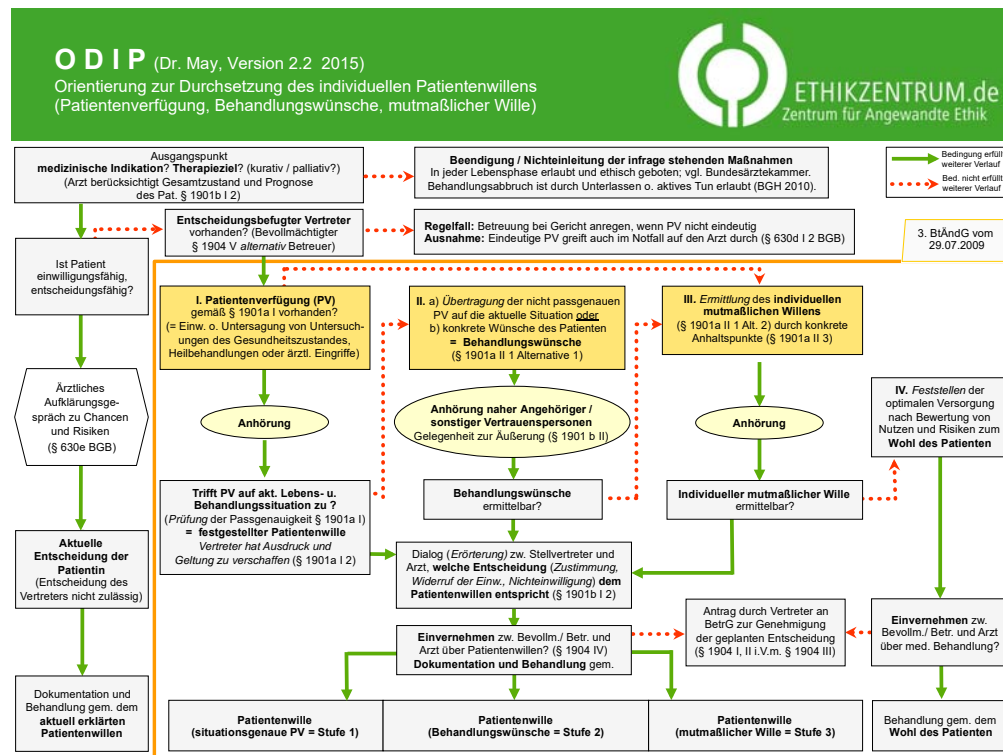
O D I P (Dr. May, Version 2.2 2015)
Orientierung zur Durchsetzung des individuellen Patientenwillens
(Patientenverfügung, Behandlungswünsche, mutmaßlicher Wille)

ETHIKZENTRUM.de
Zentrum für Angewandte Ethik

Bedingung erfüllt weiterer Verlauf
Bed. nicht erfüllt weiterer Verlauf

Ausgangspunkt
medizinische Indikation? Therapieziel? (kurativ / palliativ?)
(Arzt berücksichtigt Gesamtzustand und Prognose des Pat. § 1901b I 2)

Beendigung / Nichteinleitung der infrage stehenden Maßnahmen
In jeder Lebensphase erlaubt und ethisch geboten; vgl. Bundesärztekammer.
Behandlungsabbruch ist durch Unterlassen o. aktives Tun erlaubt (BGH 2010).

Ist Patient einwilligungsfähig, entscheidungsfähig?

Entscheidungsbefugter Vertreter vorhanden? (Bevollmächtigter § 1904 V alternativ Betreuer)

Regelfall: Betreuung bei Gericht anregen, wenn PV nicht eindeutig
Ausnahme: Eindeutige PV greift auch im Notfall auf den Arzt durch (§ 630d I 2 BGB)

3. BtÄndG vom 29.07.2009

I. Patientenverfügung (PV) gemäß § 1901a I vorhanden?
(= Einw. o. Untersagung von Untersuchungen des Gesundheitszustandes, Heilbehandlungen oder ärztl. Eingriffe)

II. a) Übertragung der nicht passgenauen PV auf die aktuelle Situation oder
b) konkrete Wünsche des Patienten
= Behandlungswünsche
(§ 1901a II 1 Alternative 1)

III. Ermittlung des individuellen mutmaßlichen Willens
(§ 1901a II 1 Alt. 2) durch konkrete Anhaltspunkte (§ 1901a II 3)

Ärztliches Aufklärungsgespräch zu Chancen und Risiken
(§ 630e BGB)

Anhörung

Anhörung naher Angehöriger / sonstiger Vertrauenspersonen
Gelegenheit zur Äußerung (§ 1901 b II)

Anhörung

IV. Feststellen der optimalen Versorgung nach Bewertung von Nutzen und Risiken zum Wohl des Patienten

Trifft PV auf akt. Lebens- u. Behandlungssituation zu ?
(Prüfung der Passgenauigkeit § 1901a I)
= festgestellter Patientenwille
Vertreter hat Ausdruck und Geltung zu verschaffen (§ 1901a I 2)

Behandlungswünsche ermittelbar?

Individueller mutmaßlicher Wille ermittelbar?

Aktuelle Entscheidung der Patientin
(Entscheidung des Vertreters nicht zulässig)

Dialog (Erörterung) zw. Stellvertreter und Arzt, welche Entscheidung (Zustimmung, Widerruf der Einw., Nichteinwilligung) dem Patientenwillen entspricht (§ 1901b I 2)

Antrag durch Vertreter an BetrG zur Genehmigung der geplanten Entscheidung
(§ 1904 I, II i.V.m. § 1904 III)

Einvernehmen zw. Bevollm./ Betr. und Arzt über med. Behandlung?

Einvernehmen zw. Bevollm./ Betr. und Arzt über Patientenwillen? (§ 1904 IV)
Dokumentation und Behandlung gem.

Dokumentation und Behandlung gem. dem aktuell erklärten Patientenwillen

Patientenwille
(situationsgenaue PV = Stufe 1)

Patientenwille
(Behandlungswünsche = Stufe 2)

Patientenwille
(mutmaßlicher Wille = Stufe 3)

Behandlung gem. dem Wohl des Patienten